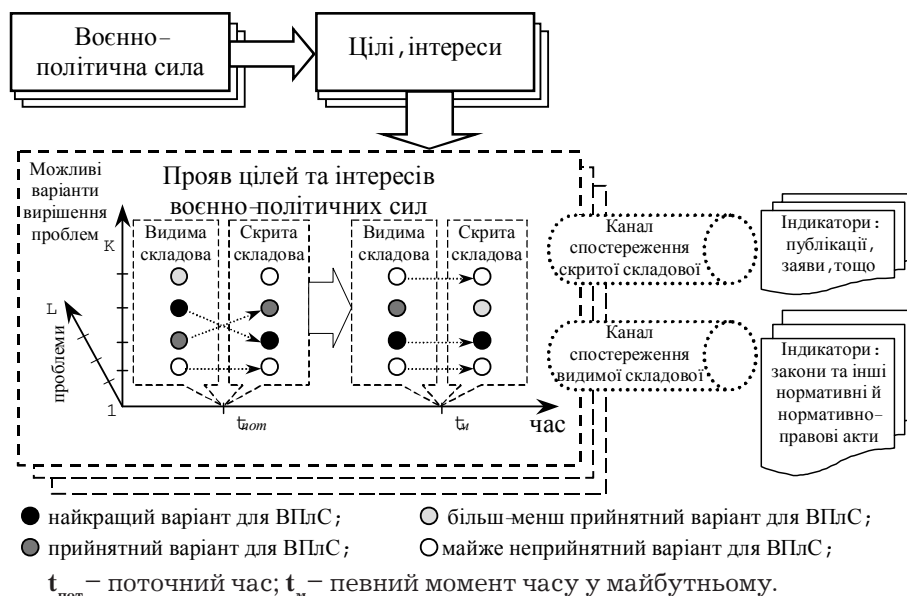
Воєнно–політична сила

Цілі, інтереси

Можливі варіанти вирішення проблем

Прояв цілей та інтересів воєнно–політичних сил

K

Видима складова

Скрита складова

Видима складова

Скрита складова

L

проблеми

1

$t_{пот}$

$t_{и}$

час

Канал спостереження скритої складової

Індикатори: публікації, заяви, тощо

Канал спостереження видимої складової

Індикатори: закони та інші нормативні й нормативно–правові акти

● найкращий варіант для ВПлС;

● більш–менш прийнятний варіант для ВПлС;

● прийнятний варіант для ВПлС;

○ майже неприйнятний варіант для ВПлС;

$\mathbf{t}_{пот}$ – поточний час; $\mathbf{t}_{и}$ – певний момент часу у майбутньому.